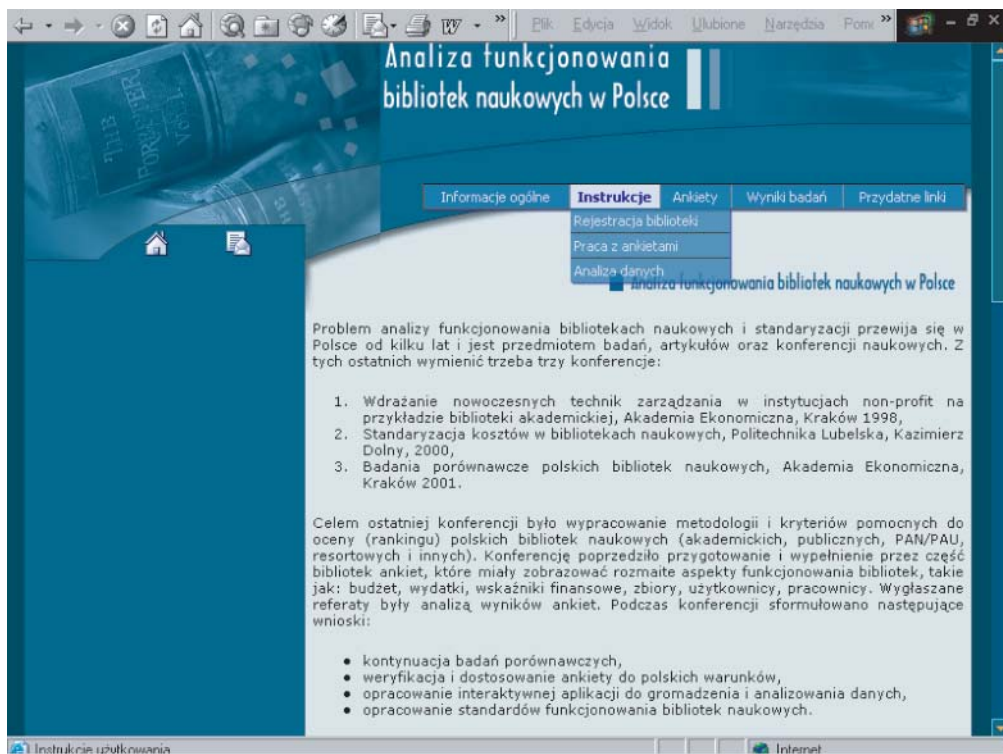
Plik Edycja Widok Ulubione Narzędzia Pom

Analiza funkcjonowania bibliotek naukowych w Polsce

Informacje ogólne | Instrukcje | Ankiety | Wyniki badań | Przydatne linki

Rejestracja biblioteki
Praca z ankietami
Analiza danych

Analiza funkcjonowania bibliotek naukowych w Polsce

Problem analizy funkcjonowania bibliotekach naukowych i standaryzacji przewija się w Polsce od kilku lat i jest przedmiotem badań, artykułów oraz konferencji naukowych. Z tych ostatnich wymienić trzeba trzy konferencje:

1. Wdrażanie nowoczesnych technik zarządzania w instytucjach non-profit na przykładzie biblioteki akademickiej, Akademia Ekonomiczna, Kraków 1998,
2. Standaryzacja kosztów w bibliotekach naukowych, Politechnika Lubelska, Kazimierz Dolny, 2000,
3. Badania porównawcze polskich bibliotek naukowych, Akademia Ekonomiczna, Kraków 2001.

Celem ostatniej konferencji było wypracowanie metodologii i kryteriów pomocnych do oceny (rankingu) polskich bibliotek naukowych (akademickich, publicznych, PAN/PAU, resortowych i innych). Konferencję poprzedziło przygotowanie i wypełnienie przez część bibliotek ankiet, które miały zobrazować rozmaite aspekty funkcjonowania bibliotek, takie jak: budżet, wydatki, wskaźniki finansowe, zbiory, użytkownicy, pracownicy. Wygłaszane referaty były analizą wyników ankiet. Podczas konferencji sformułowano następujące wnioski:

• kontynuacja badań porównawczych,
• weryfikacja i dostosowanie ankiety do polskich warunków,
• opracowanie interaktywnej aplikacji do gromadzenia i analizowania danych,
• opracowanie standardów funkcjonowania bibliotek naukowych.

Instrukcje użytkowania
Internet